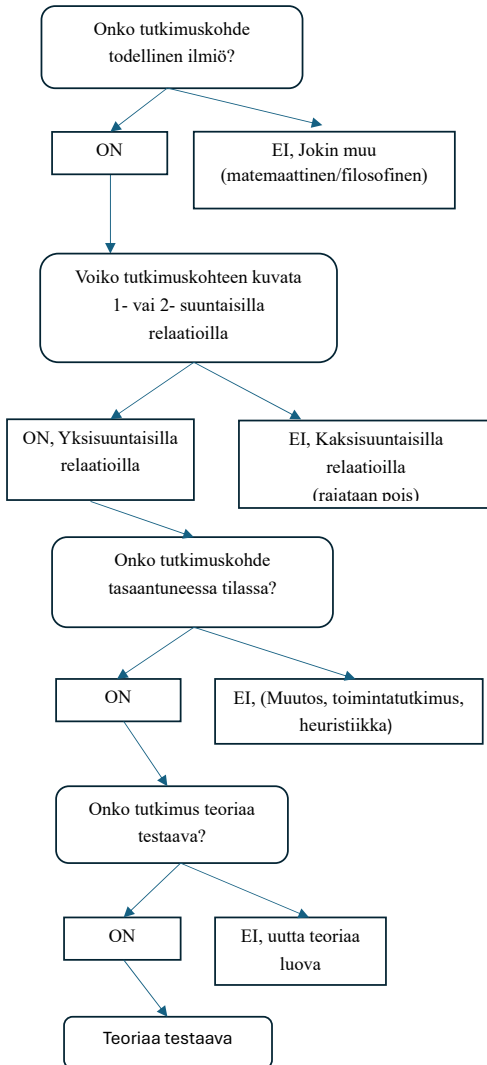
Onko tutkimuskohde todellinen ilmiö?

ON

EI, Jokin muu (matemaattinen/filosofinen)

Voiko tutkimuskohteen kuvata 1- vai 2- suuntaisilla relaatioilla

ON, Yksisuuntaisilla relaatioilla

EI, Kaksisuuntaisilla relaatioilla (rajataan pois)

Onko tutkimuskohde tasaantuneessa tilassa?

ON

EI, (Muutos, toimintatutkimus, heuristiikka)

Onko tutkimus teoriaa testaava?

ON

EI, uutta teoriaa luova

Teoriaa testaava